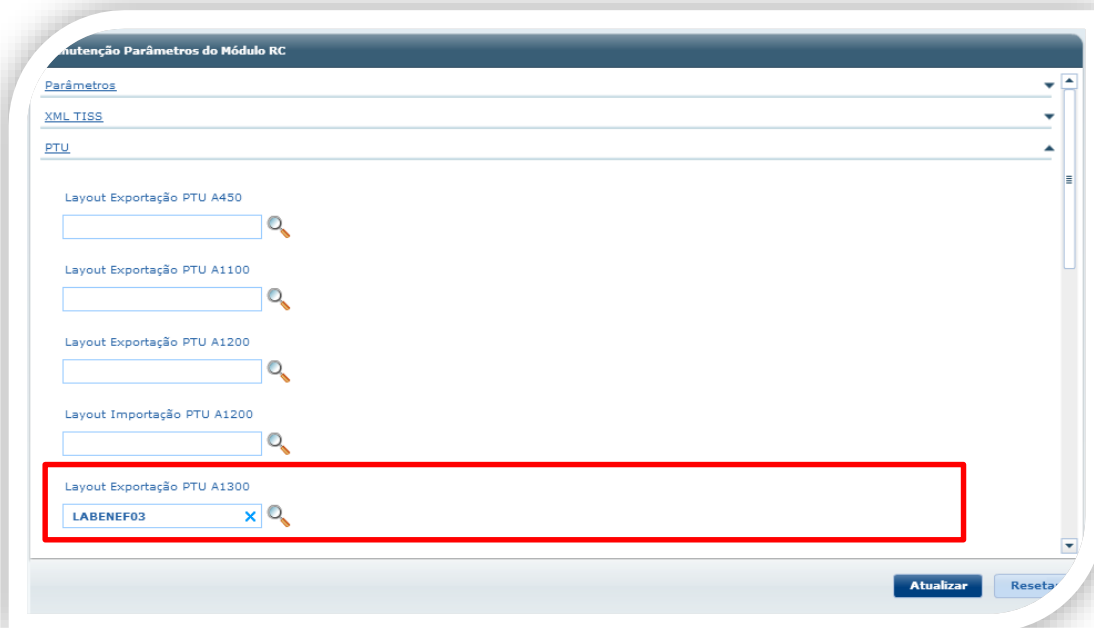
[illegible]nutenção Parâmetros do Módulo RC

Parâmetros

XML TISS

PTU

Layout Exportação PTU A450

Layout Exportação PTU A1100

Layout Exportação PTU A1200

Layout Importação PTU A1200

Layout Exportação PTU A1300

LABENEF03

Atualizar

Reseta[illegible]